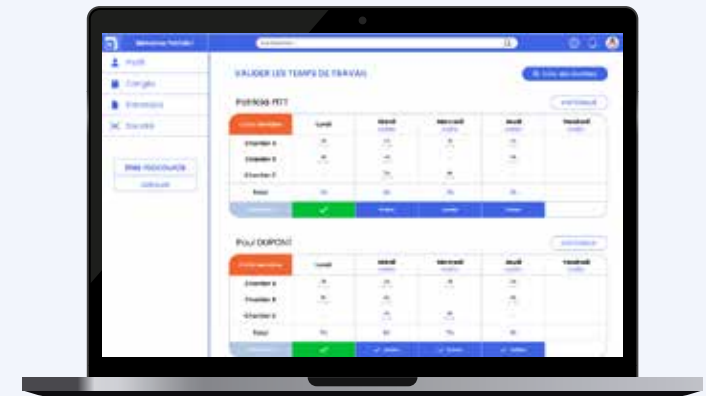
Bienvenue Patrick!

Profil
Congés
Entretiens
Société

VALIDER LES TEMPS DE TRAVAIL

Patricia PITT

| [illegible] | Lundi | Mardi | Mercredi | Jeudi | Vendredi |
|---|---|---|---|---|---|
| Chantier A | | | | | |
| Chantier B | | | | | |
| Chantier C | | | | | |
| Total | | | | | |

Paul DUPONT

| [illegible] | Lundi | Mardi | Mercredi | Jeudi | Vendredi |
|---|---|---|---|---|---|
| Chantier A | | | | | |
| Chantier B | | | | | |
| Chantier C | | | | | |
| Total | | | | | |